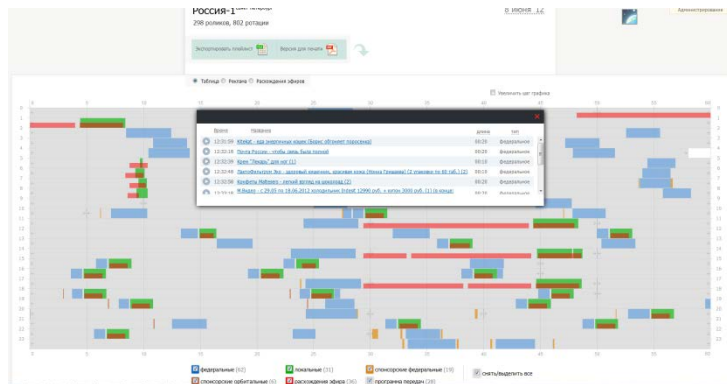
Россия-1

298 роликов, 802 ротации

8 июня 12

Администрирование

Экспортировать плейлист

Версия для печати

Таблица Реклама Расхождения эфиров

Увеличить шаг графика

| время | название | длина | тип |
|---|---|---|---|
| 12:32:50 | Kitekat - еда энергичных кошек [Барис обгоняет пылесосом] | 00:29 | федеральное |
| 12:32:18 | Почта России - чтобы люди были ближе! | 00:29 | федеральное |
| 12:32:09 | Крем "Пендаль" для ног [1] | 00:10 | федеральное |
| 12:32:48 | Пантофильтрум Эко - здоровый кишечник, красивая кожа [Мнона Гвоздева] (2 упаковки по 60 таб.) [2] | 00:24 | федеральное |
| 12:32:56 | Конфеты Мафмаре - легкий десерт из шоколада [2] | 00:29 | федеральное |
| 12:33:00 | М.Видео - с 29.05 по 18.06.2012 холодильник Indesit 12990 руб. + купон 3000 руб. [1] (в конце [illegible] | 00:20 | федеральное |

0 5 10 15 20 25 30 35 40 45 50 55 60

федеральные (62) локальные (31) спонсорские федеральные (18) спонсорские орбитальные (6) расхождения эфира (36) программа передач (28) снять/выделить все